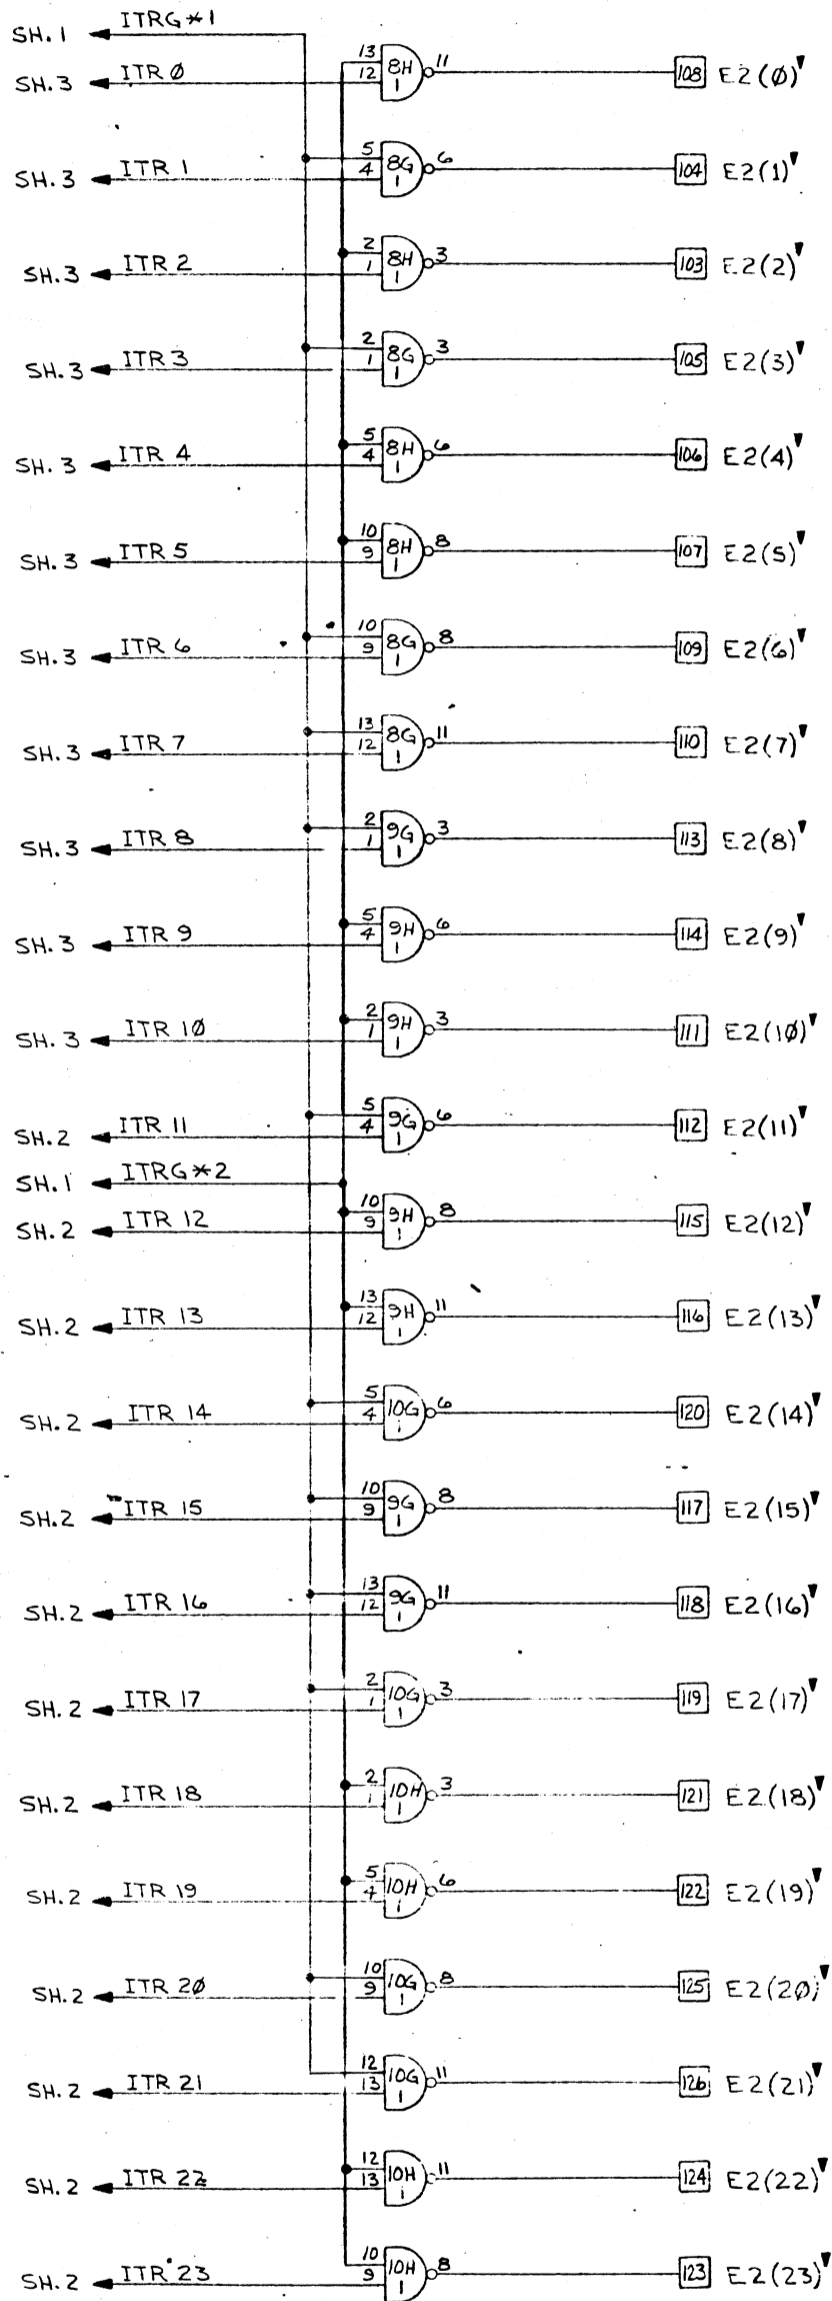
SH. 1 ITRG∗1
SH. 3 ITR Ø 13 12 8H 1 11 108 E2(Ø)
SH. 3 ITR 1 5 4 8G 1 6 104 E2(1)
SH. 3 ITR 2 2 1 8H 1 3 103 E2(2)
SH. 3 ITR 3 2 1 8G 1 3 105 E2(3)
SH. 3 ITR 4 5 4 8H 1 6 106 E2(4)
SH. 3 ITR 5 10 9 8H 1 8 107 E2(5)
SH. 3 ITR 6 10 9 8G 1 8 109 E2(6)
SH. 3 ITR 7 13 12 8G 1 11 110 E2(7)
SH. 3 ITR 8 2 1 9G 1 3 113 E2(8)
SH. 3 ITR 9 5 4 9H 1 6 114 E2(9)
SH. 3 ITR 1Ø 2 1 9H 1 3 111 E2(1Ø)
SH. 2 ITR 11 5 4 9G 1 6 112 E2(11)
SH. 1 ITRG∗2
SH. 2 ITR 12 10 9 9H 1 8 115 E2(12)
SH. 2 ITR 13 13 12 9H 1 11 116 E2(13)
SH. 2 ITR 14 5 4 10G 1 6 120 E2(14)
SH. 2 ITR 15 10 9 9G 1 8 117 E2(15)
SH. 2 ITR 16 13 12 9G 1 11 118 E2(16)
SH. 2 ITR 17 2 1 10G 1 3 119 E2(17)
SH. 2 ITR 18 2 1 10H 1 3 121 E2(18)
SH. 2 ITR 19 5 4 10H 1 6 122 E2(19)
SH. 2 ITR 2Ø 10 9 10G 1 8 125 E2(2Ø)
SH. 2 ITR 21 12 13 10G 1 11 126 E2(21)
SH. 2 ITR 22 12 13 10H 1 11 124 E2(22)
SH. 2 ITR 23 10 9 10H 1 8 123 E2(23)